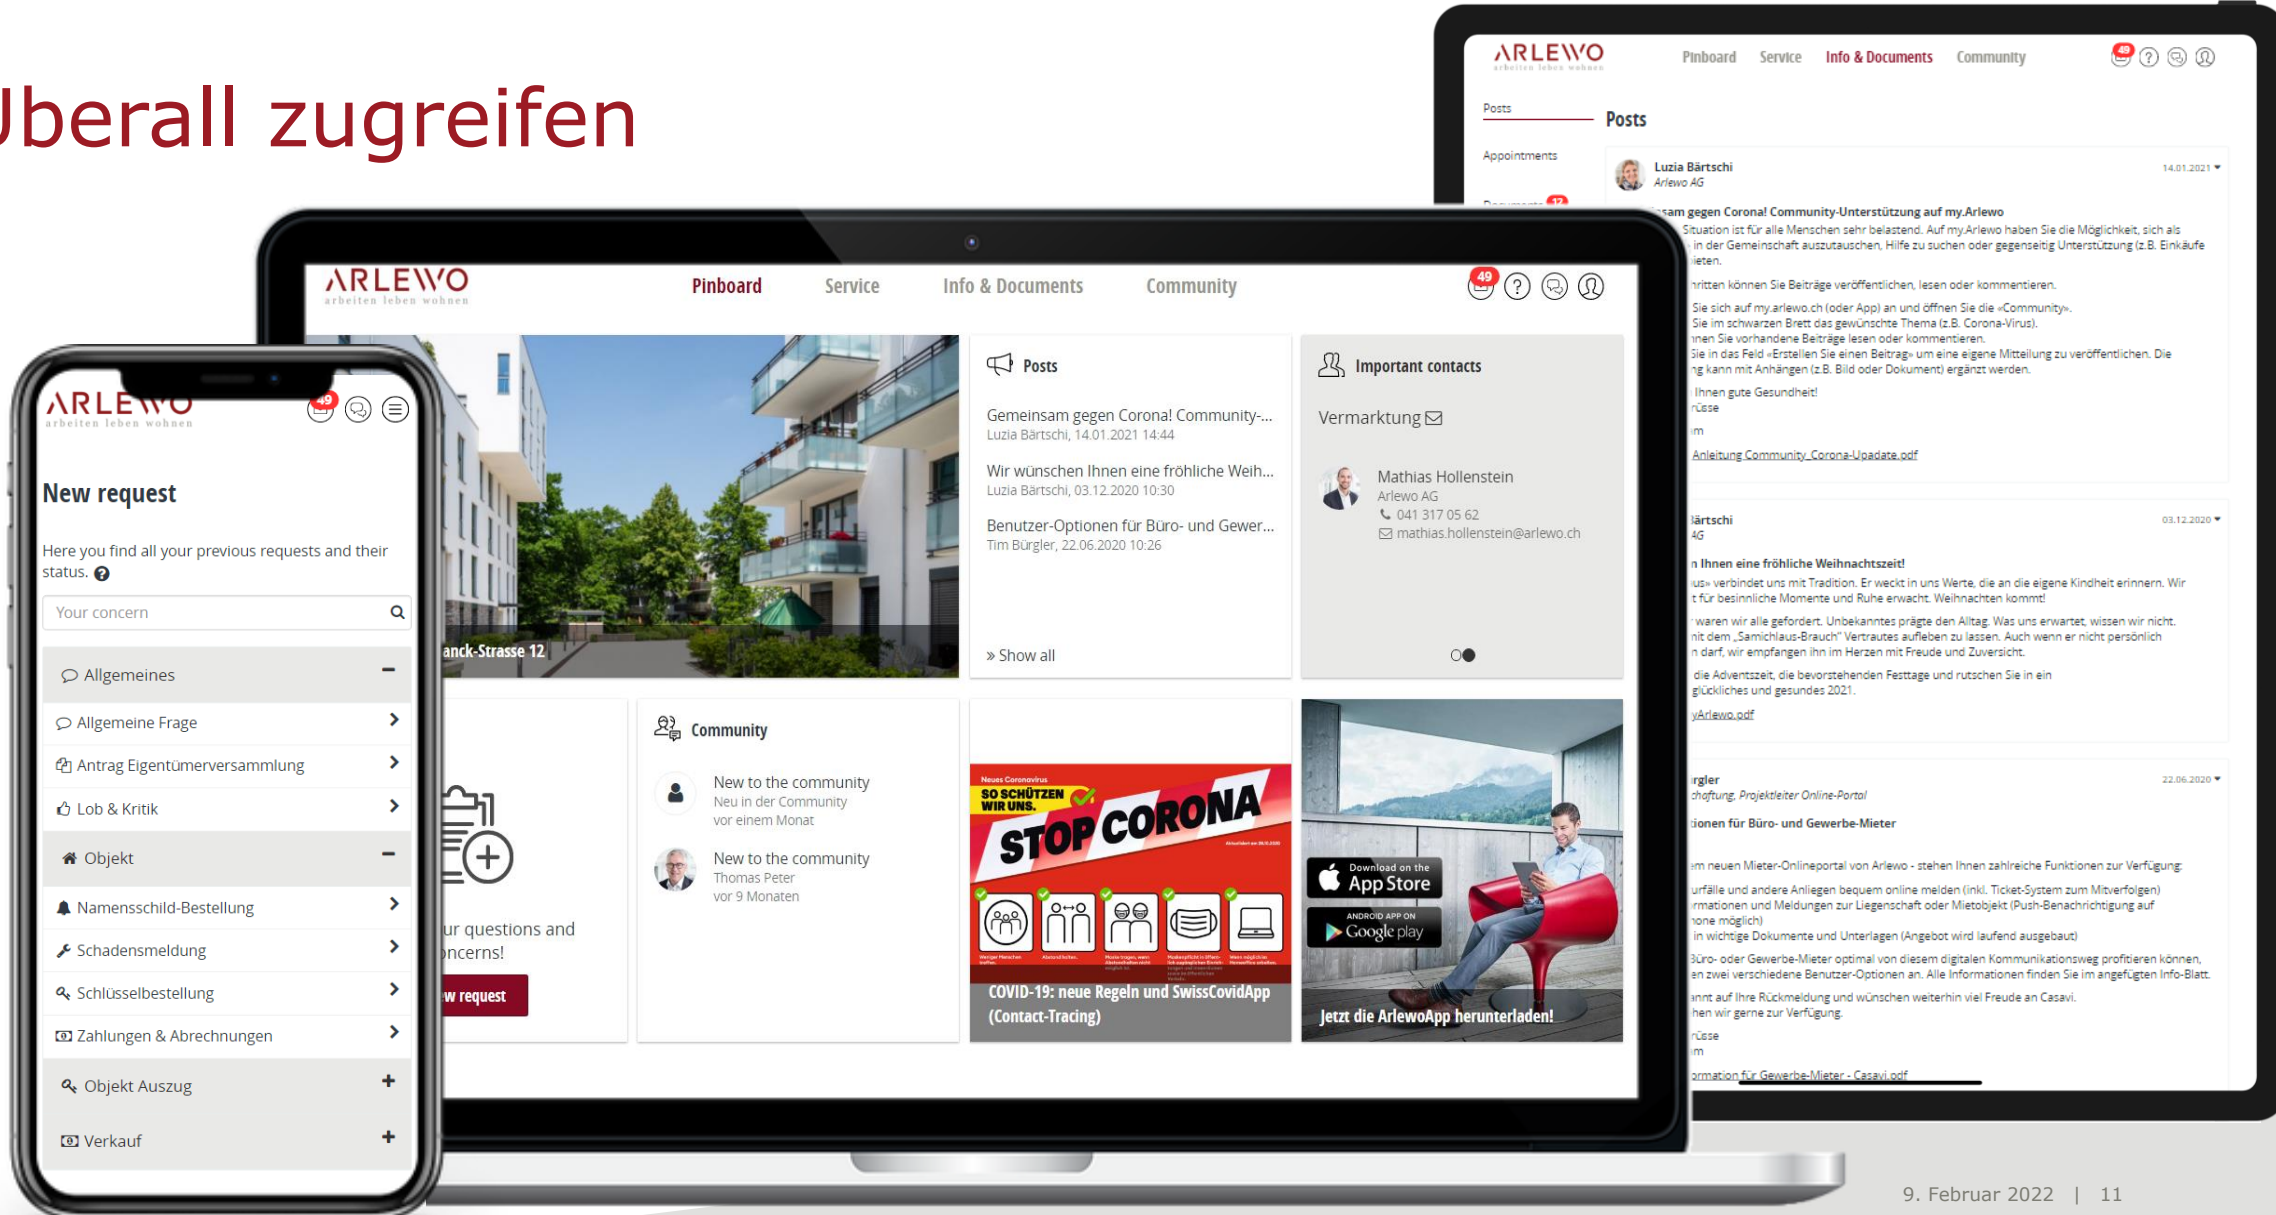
Jberall zugreifen

ARLEWO
arbeiten leben wohnen

Pinboard Service Info & Documents Community

49

Posts
Appointments
Documents 12

Posts

Luzia Bärtschi
Arlewo AG
14.01.2021

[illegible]sam gegen Corona! Community-Unterstützung auf my.Arlewo
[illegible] Situation ist für alle Menschen sehr belastend. Auf my.Arlewo haben Sie die Möglichkeit, sich als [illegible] in der Gemeinschaft auszutauschen, Hilfe zu suchen oder gegenseitig Unterstützung (z.B. Einkäufe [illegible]ieten.
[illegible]hritten können Sie Beiträge veröffentlichen, lesen oder kommentieren.
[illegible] Sie sich auf my.arlewo.ch (oder App) an und öffnen Sie die «Community».
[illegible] Sie im schwarzen Brett das gewünschte Thema (z.B. Corona-Virus).
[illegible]nen Sie vorhandene Beiträge lesen oder kommentieren.
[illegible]Sie in das Feld «Erstellen Sie einen Beitrag» um eine eigene Mitteilung zu veröffentlichen. Die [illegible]g kann mit Anhängen (z.B. Bild oder Dokument) ergänzt werden.
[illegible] Ihnen gute Gesundheit!
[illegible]rüsse
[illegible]m
Anleitung Community Corona-Upadate.pdf

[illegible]ärtschi
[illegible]AG
03.12.2020

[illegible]n Ihnen eine fröhliche Weihnachtszeit!
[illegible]us» verbindet uns mit Tradition. Er weckt in uns Werte, die an die eigene Kindheit erinnern. Wir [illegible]t für besinnliche Momente und Ruhe erwacht. Weihnachten kommt!
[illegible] waren wir alle gefordert. Unbekanntes prägte den Alltag. Was uns erwartet, wissen wir nicht. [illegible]nit dem „Samichlaus-Brauch" Vertrautes aufleben zu lassen. Auch wenn er nicht persönlich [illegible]n darf, wir empfangen ihn im Herzen mit Freude und Zuversicht.
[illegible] die Adventszeit, die bevorstehenden Festtage und rutschen Sie in ein glückliches und gesundes 2021.
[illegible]yArlewo.pdf

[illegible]rgler
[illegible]chaftung, Projektleiter Online-Portal
22.06.2020

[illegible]tionen für Büro- und Gewerbe-Mieter
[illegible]m neuen Mieter-Onlineportal von Arlewo - stehen Ihnen zahlreiche Funktionen zur Verfügung:
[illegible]urfälle und andere Anliegen bequem online melden (inkl. Ticket-System zum Mitverfolgen)
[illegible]rmationen und Meldungen zur Liegenschaft oder Mietobjekt (Push-Benachrichtigung auf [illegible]one möglich)
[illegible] in wichtige Dokumente und Unterlagen (Angebot wird laufend ausgebaut)
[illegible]Büro- oder Gewerbe-Mieter optimal von diesem digitalen Kommunikationsweg profitieren können, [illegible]en zwei verschiedene Benutzer-Optionen an. Alle Informationen finden Sie im angefügten Info-Blatt.
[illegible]annt auf Ihre Rückmeldung und wünschen weiterhin viel Freude an Casavi.
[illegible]hen wir gerne zur Verfügung.
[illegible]rüsse
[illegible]m
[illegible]ormation für Gewerbe-Mieter - Casavi.pdf

ARLEWO
arbeiten leben wohnen

Pinboard Service Info & Documents Community

49

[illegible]anck-Strasse 12

Posts
Gemeinsam gegen Corona! Community-...
Luzia Bärtschi, 14.01.2021 14:44
Wir wünschen Ihnen eine fröhliche Weih...
Luzia Bärtschi, 03.12.2020 10:30
Benutzer-Optionen für Büro- und Gewer...
Tim Bürgler, 22.06.2020 10:26
» Show all

Important contacts
Vermarktung
Mathias Hollenstein
Arlewo AG
041 317 05 62
mathias.hollenstein@arlewo.ch

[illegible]ur questions and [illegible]ncerns!
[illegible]w request

Community
New to the community
Neu in der Community
vor einem Monat
New to the community
Thomas Peter
vor 9 Monaten

Neues Coronavirus
SO SCHÜTZEN WIR UNS.
STOP CORONA
COVID-19: neue Regeln und SwissCovidApp (Contact-Tracing)

Download on the App Store
ANDROID APP ON Google play
Jetzt die ArlewoApp herunterladen!

ARLEWO
arbeiten leben wohnen
49

New request
Here you find all your previous requests and their status.
Your concern
Allgemeines
Allgemeine Frage
Antrag Eigentümerversammlung
Lob & Kritik
Objekt
Namensschild-Bestellung
Schadensmeldung
Schlüsselbestellung
Zahlungen & Abrechnungen
Objekt Auszug
Verkauf

9. Februar 2022 | 11